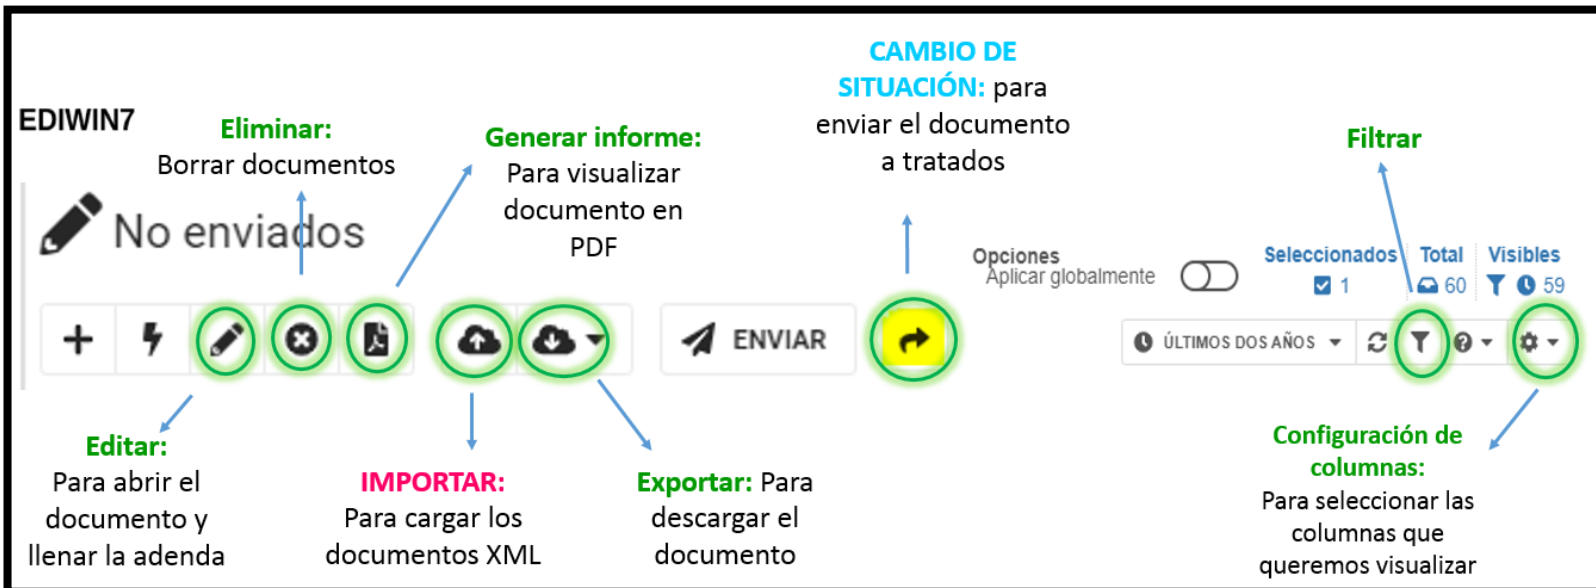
CAMBIO DE SITUACIÓN: para enviar el documento a tratados

EDIWIN7

Eliminar: Borrar documentos

Generar informe: Para visualizar documento en PDF

Filtrar

No enviados

Opciones
Aplicar globalmente

Seleccionados 1
Total 60
Visibles 59

ENVIAR

ÚLTIMOS DOS AÑOS

Editar: Para abrir el documento y llenar la adenda

IMPORTAR: Para cargar los documentos XML

Exportar: Para descargar el documento

Configuración de columnas: Para seleccionar las columnas que queremos visualizar